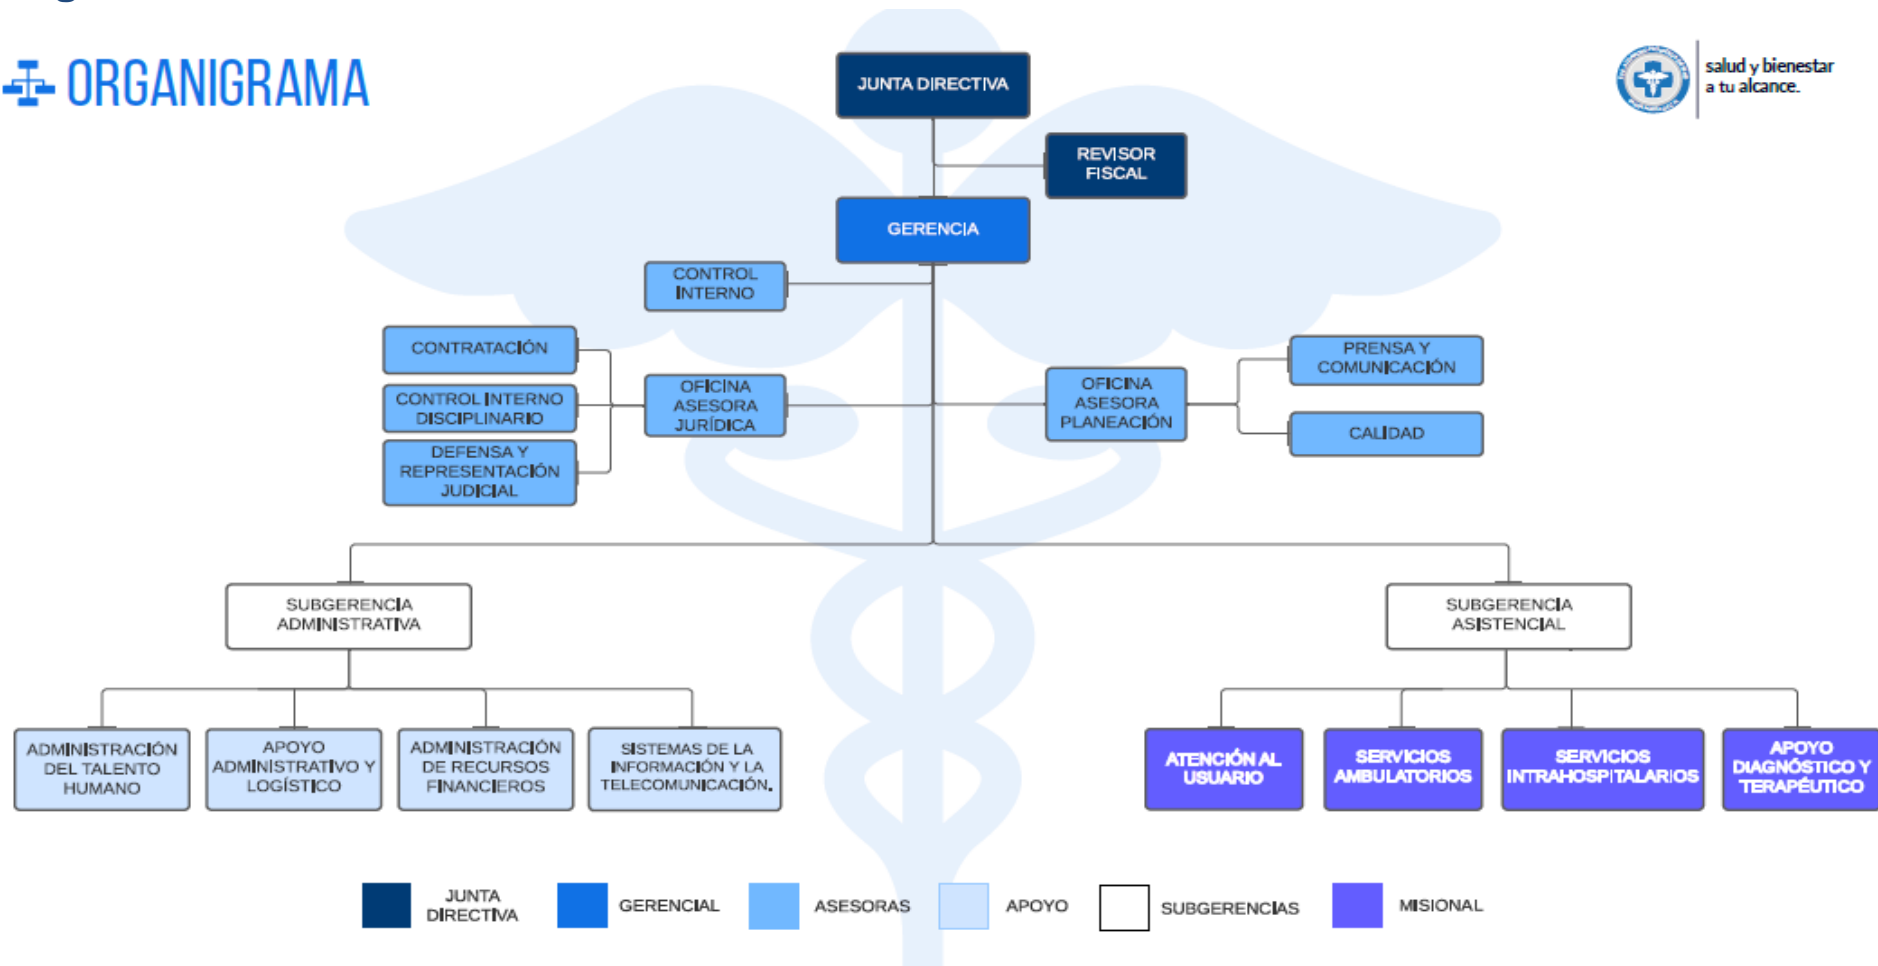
ORGANIGRAMA

salud y bienestar a tu alcance.

JUNTA DIRECTIVA

REVISOR FISCAL

GERENCIA

CONTROL INTERNO

CONTRATACIÓN

CONTROL INTERNO DISCIPLINARIO

DEFENSA Y REPRESENTACIÓN JUDICIAL

OFICINA ASESORA JURÍDICA

OFICINA ASESORA PLANEACIÓN

PRENSA Y COMUNICACIÓN

CALIDAD

SUBGERENCIA ADMINISTRATIVA

SUBGERENCIA ASISTENCIAL

ADMINISTRACIÓN DEL TALENTO HUMANO

APOYO ADMINISTRATIVO Y LOGÍSTICO

ADMINISTRACIÓN DE RECURSOS FINANCIEROS

SISTEMAS DE LA INFORMACIÓN Y LA TELECOMUNICACIÓN.

ATENCIÓN AL USUARIO

SERVICIOS AMBULATORIOS

SERVICIOS INTRAHOSPITALARIOS

APOYO DIAGNÓSTICO Y TERAPÉUTICO

JUNTA DIRECTIVA

GERENCIAL

ASESORAS

APOYO

SUBGERENCIAS

MISIONAL